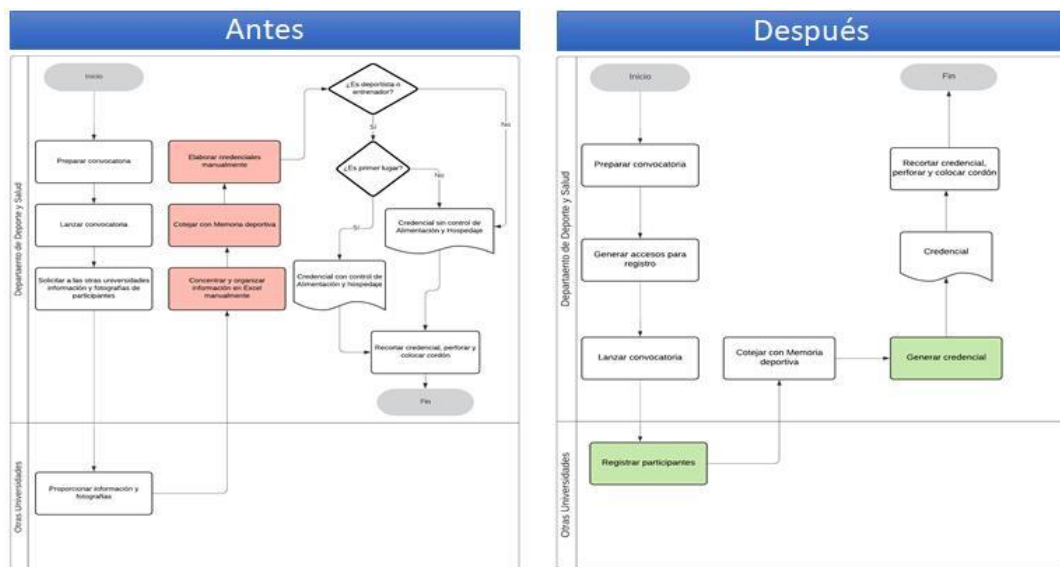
Antes

Departamento de Deporte y Salud

Inicio

Preparar convocatoria

Lanzar convocatoria

Solicitar a las otras universidades información y fotografías de participantes

Elaborar credenciales manualmente

Cotejar con Memoria deportiva

Concentrar y organizar información en Excel manualmente

¿Es deportista o entrenador?

Sí

No

¿Es primer lugar?

No

Sí

Credencial sin control de Alimentación y Hospedaje

Credencial con control de Alimentación y hospedaje

Recortar credencial, perforar y colocar cordón

Fin

Otras Universidades

Proporcionar información y fotografías

Después

Departamento de Deporte y Salud

Inicio

Preparar convocatoria

Generar accesos para registro

Lanzar convocatoria

Cotejar con Memoria deportiva

Generar credencial

Credencial

Recortar credencial, perforar y colocar cordón

Fin

Otras Universidades

Registrar participantes